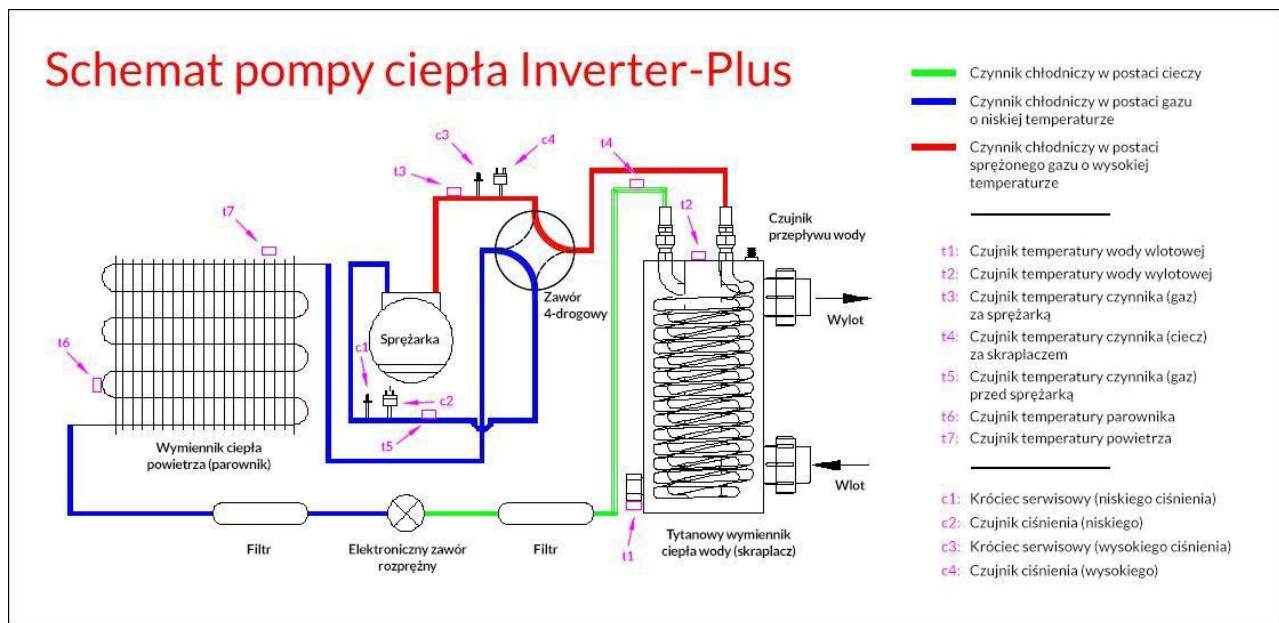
Schemat pompy ciepła Inverter-Plus

Czynnik chłodniczy w postaci cieczy

Czynnik chłodniczy w postaci gazu o niskiej temperaturze

Czynnik chłodniczy w postaci sprężonego gazu o wysokiej temperaturze

t1: Czujnik temperatury wody wlotowej
t2: Czujnik temperatury wody wylotowej
t3: Czujnik temperatury czynnika (gaz) za sprężarką
t4: Czujnik temperatury czynnika (ciecz) za skraplaczem
t5: Czujnik temperatury czynnika (gaz) przed sprężarką
t6: Czujnik temperatury parownika
t7: Czujnik temperatury powietrza

c1: Króciec serwisowy (niskiego ciśnienia)
c2: Czujnik ciśnienia (niskiego)
c3: Króciec serwisowy (wysokiego ciśnienia)
c4: Czujnik ciśnienia (wysokiego)

c3 c4 t3 t4 t2 t7 t6 c1 c2 t5 t1

Czujnik przepływu wody

Sprężarka

Zawór 4-drogowy

Wylot

Wlot

Wymiennik ciepła powietrza (parownik)

Filtr

Elektroniczny zawór rozprężny

Filtr

Tytanowy wymiennik ciepła wody (skraplacz)